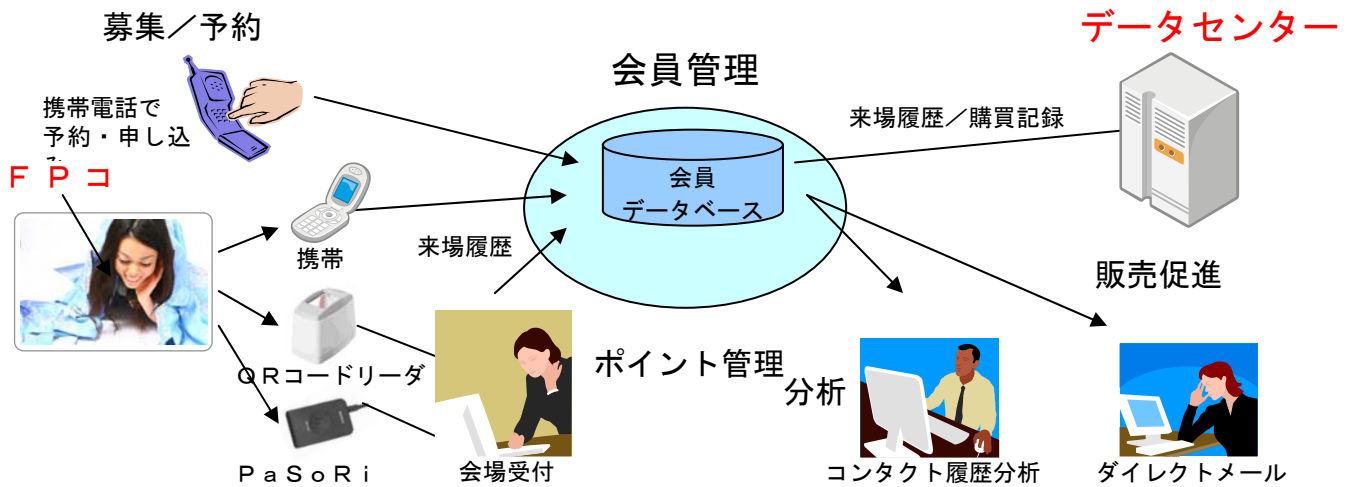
募集／予約

携帯電話で予約・申し込み

ＦＰコ

会員管理

データセンター

来場履歴／購買記録

会員
データベース

携帯

来場履歴

販売促進

ＱＲコードリーダ

ポイント管理

分析

ＰａＳｏＲｉ

会場受付

コンタクト履歴分析

ダイレクトメール